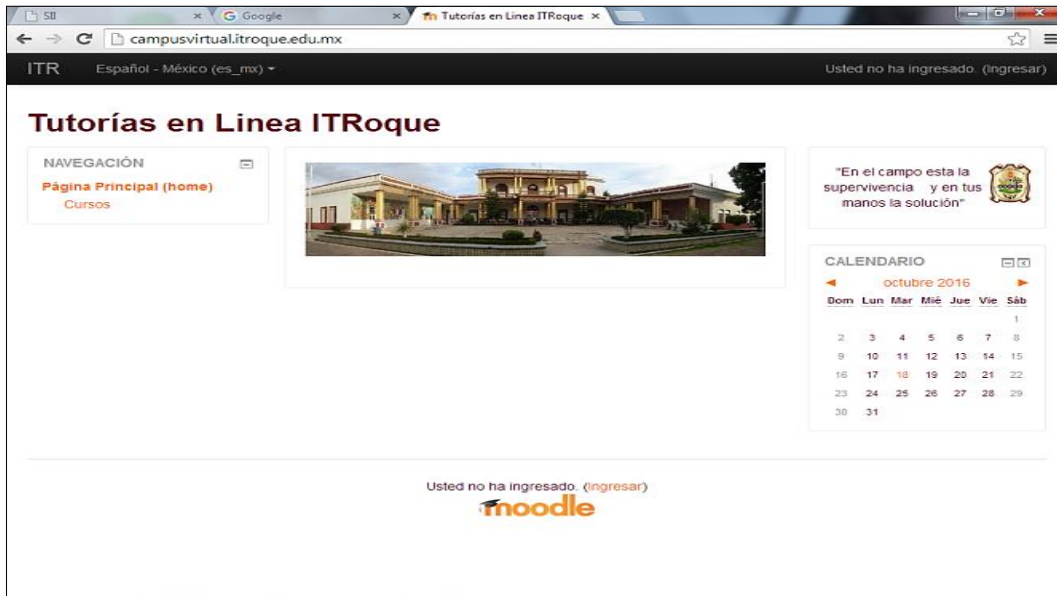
SII × Google × Tutorías en Linea ITRoque ×

campusvirtual.itroque.edu.mx

ITR Español - México (es_mx) ▾ Usted no ha ingresado. (Ingresar)

Tutorías en Linea ITRoque

NAVEGACIÓN

Página Principal (home)

Cursos

"En el campo esta la supervivencia y en tus manos la solución"

CALENDARIO

◄ octubre 2016 ►

| Dom | Lun | Mar | Mié | Jue | Vie | Sáb |
|---|---|---|---|---|---|---|
| | | | | | | 1 |
| 2 | 3 | 4 | 5 | 6 | 7 | 8 |
| 9 | 10 | 11 | 12 | 13 | 14 | 15 |
| 16 | 17 | 18 | 19 | 20 | 21 | 22 |
| 23 | 24 | 25 | 26 | 27 | 28 | 29 |
| 30 | 31 | | | | | |

Usted no ha ingresado. (Ingresar)

moodle